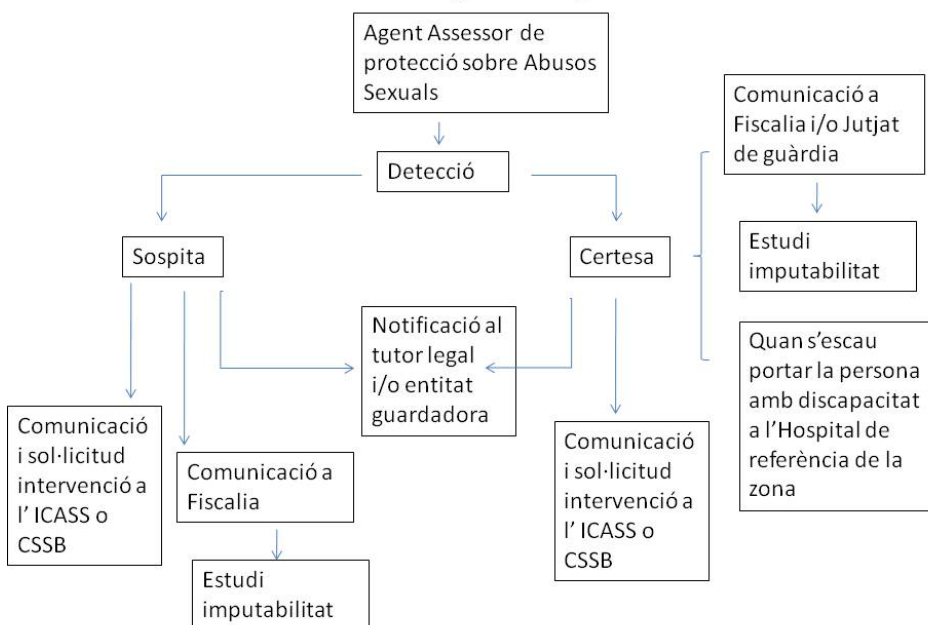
Agent Assessor de protecció sobre Abusos Sexuals

Detecció

Sospita

Certesa

Comunicació a Fiscalia i/o Jutjat de guàrdia

Estudi imputabilitat

Quan s'escau portar la persona amb discapacitat a l'Hospital de referència de la zona

Notificació al tutor legal i/o entitat guardadora

Comunicació i sol·licitud intervenció a l' ICASS o CSSB

Comunicació a Fiscalia

Estudi imputabilitat

Comunicació i sol·licitud intervenció a l' ICASS o CSSB